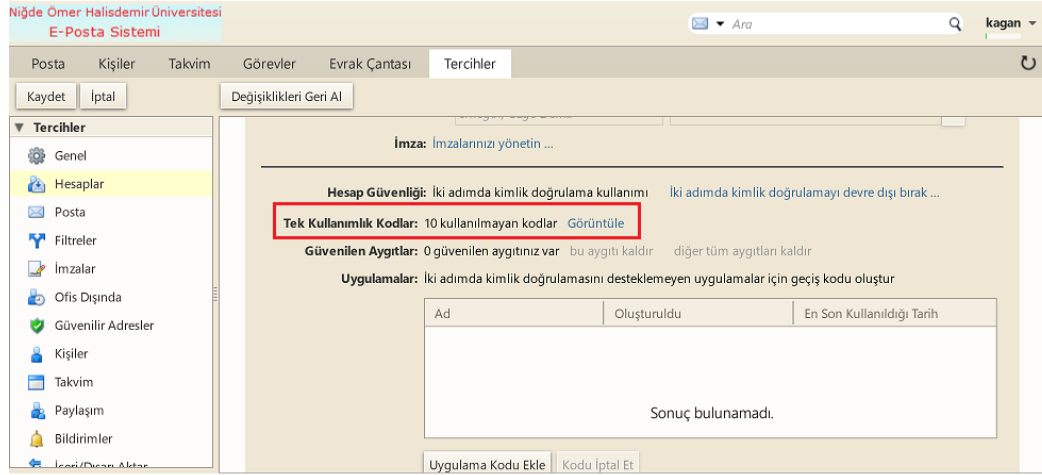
Niğde Ömer Halisdemir Üniversitesi
E-Posta Sistemi

Ara

kagan

Posta Kişiler Takvim Görevler Evrak Çantası Tercihler

Kaydet İptal

Değişiklikleri Geri Al

Tercihler
Genel
Hesaplar
Posta
Filtreler
İmzalar
Ofis Dışında
Güvenilir Adresler
Kişiler
Takvim
Paylaşım
Bildirimler
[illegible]

İmza: İmzalarınızı yönetin ...

Hesap Güvenliği: İki adımda kimlik doğrulama kullanımı İki adımda kimlik doğrulamayı devre dışı bırak ...

Tek Kullanımlık Kodlar: 10 kullanılmayan kodlar Görüntüle

Güvenilen Aygıtlar: 0 güvenilen aygıtınız var bu aygıtı kaldır diğer tüm aygıtları kaldır

Uygulamalar: İki adımda kimlik doğrulamasını desteklemeyen uygulamalar için geçiş kodu oluştur

| Ad | Oluşturuldu | En Son Kullanıldığı Tarih |
|---|---|---|
| | Sonuç bulunamadı. | |

Uygulama Kodu Ekle Kodu İptal Et